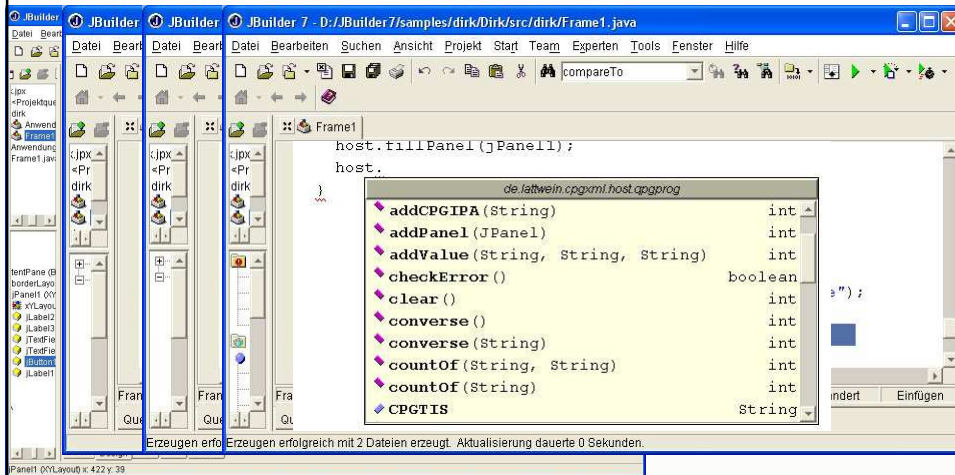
JBuilder
Datei Bearb

JBuilder
Datei Bearb

JBuilder
Datei Bearb

JBuilder 7 - D:/JBuilder7/samples/dirk/Dirk/src/dirk/Frame1.java
Datei Bearbeiten Suchen Ansicht Projekt Start Team Experten Tools Fenster Hilfe
compareTo

.jpx
<Projektque
dirk
Anwend
Frame1
Anwendung
Frame1.java

.jpx
<Pr
dirk

.jpx
<Pr
dirk

Frame1

host.fillPanel(jPanel1);
host.
}

de.lattwein.cpgxml.host.qpgprog

| | |
|---|---|
| addCPGIPA(String) | int |
| addPanel(JPanel) | int |
| addValue(String, String, String) | int |
| checkError() | boolean |
| clear() | int |
| converse() | int |
| converse(String) | int |
| countOf(String, String) | int |
| countOf(String) | int |
| CPGTIS | String |

e");

ntentPane (B
borderLayo
jPanel1 (XY
xYLayou
jLabel2
jLabel3
jTextFie
jTextFie
jButton1
jLabel1

Fran
Que

Fran
Que

Fra
Qu

ndert
Einfügen

Erzeugen erfo Erzeugen erfolgreich mit 2 Dateien erzeugt. Aktualisierung dauerte 0 Sekunden.

jPanel1 (XYLayout) x: 422 y: 39